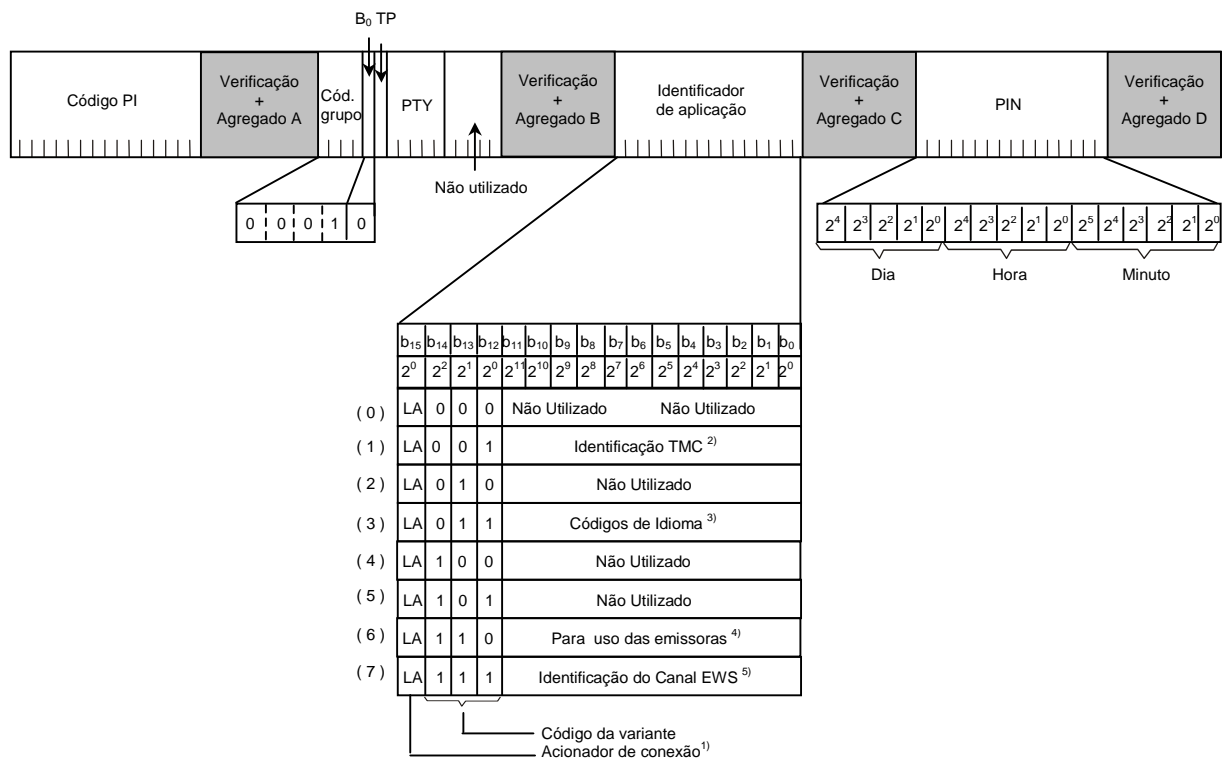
$B_0$ TP

Código PI

Verificação + Agregado A

Cód. grupo

PTY

Verificação + Agregado B

Identificador de aplicação

Verificação + Agregado C

PIN

Verificação + Agregado D

Não utilizado

0 0 0 1 0

$2^4$ $2^3$ $2^2$ $2^1$ $2^0$ $2^4$ $2^3$ $2^2$ $2^1$ $2^0$ $2^5$ $2^4$ $2^3$ $2^2$ $2^1$ $2^0$

Dia Hora Minuto

| | $b_{15}$ | $b_{14}$ | $b_{13}$ | $b_{12}$ | $b_{11}$ | $b_{10}$ | $b_9$ | $b_8$ | $b_7$ | $b_6$ | $b_5$ | $b_4$ | $b_3$ | $b_2$ | $b_1$ | $b_0$ |
|---|---|---|---|---|---|---|---|---|---|---|---|---|---|---|---|---|
| | $2^0$ | $2^2$ | $2^1$ | $2^0$ | $2^{11}$ | $2^{10}$ | $2^9$ | $2^8$ | $2^7$ | $2^6$ | $2^5$ | $2^4$ | $2^3$ | $2^2$ | $2^1$ | $2^0$ |
| ( 0 ) | LA | 0 | 0 | 0 | Não Utilizado Não Utilizado | | | | | | | | | | | |
| ( 1 ) | LA | 0 | 0 | 1 | Identificação TMC $^{2)}$ | | | | | | | | | | | |
| ( 2 ) | LA | 0 | 1 | 0 | Não Utilizado | | | | | | | | | | | |
| ( 3 ) | LA | 0 | 1 | 1 | Códigos de Idioma $^{3)}$ | | | | | | | | | | | |
| ( 4 ) | LA | 1 | 0 | 0 | Não Utilizado | | | | | | | | | | | |
| ( 5 ) | LA | 1 | 0 | 1 | Não Utilizado | | | | | | | | | | | |
| ( 6 ) | LA | 1 | 1 | 0 | Para uso das emissoras $^{4)}$ | | | | | | | | | | | |
| ( 7 ) | LA | 1 | 1 | 1 | Identificação do Canal EWS $^{5)}$ | | | | | | | | | | | |

Código da variante

Acionador de conexão$^{1)}$